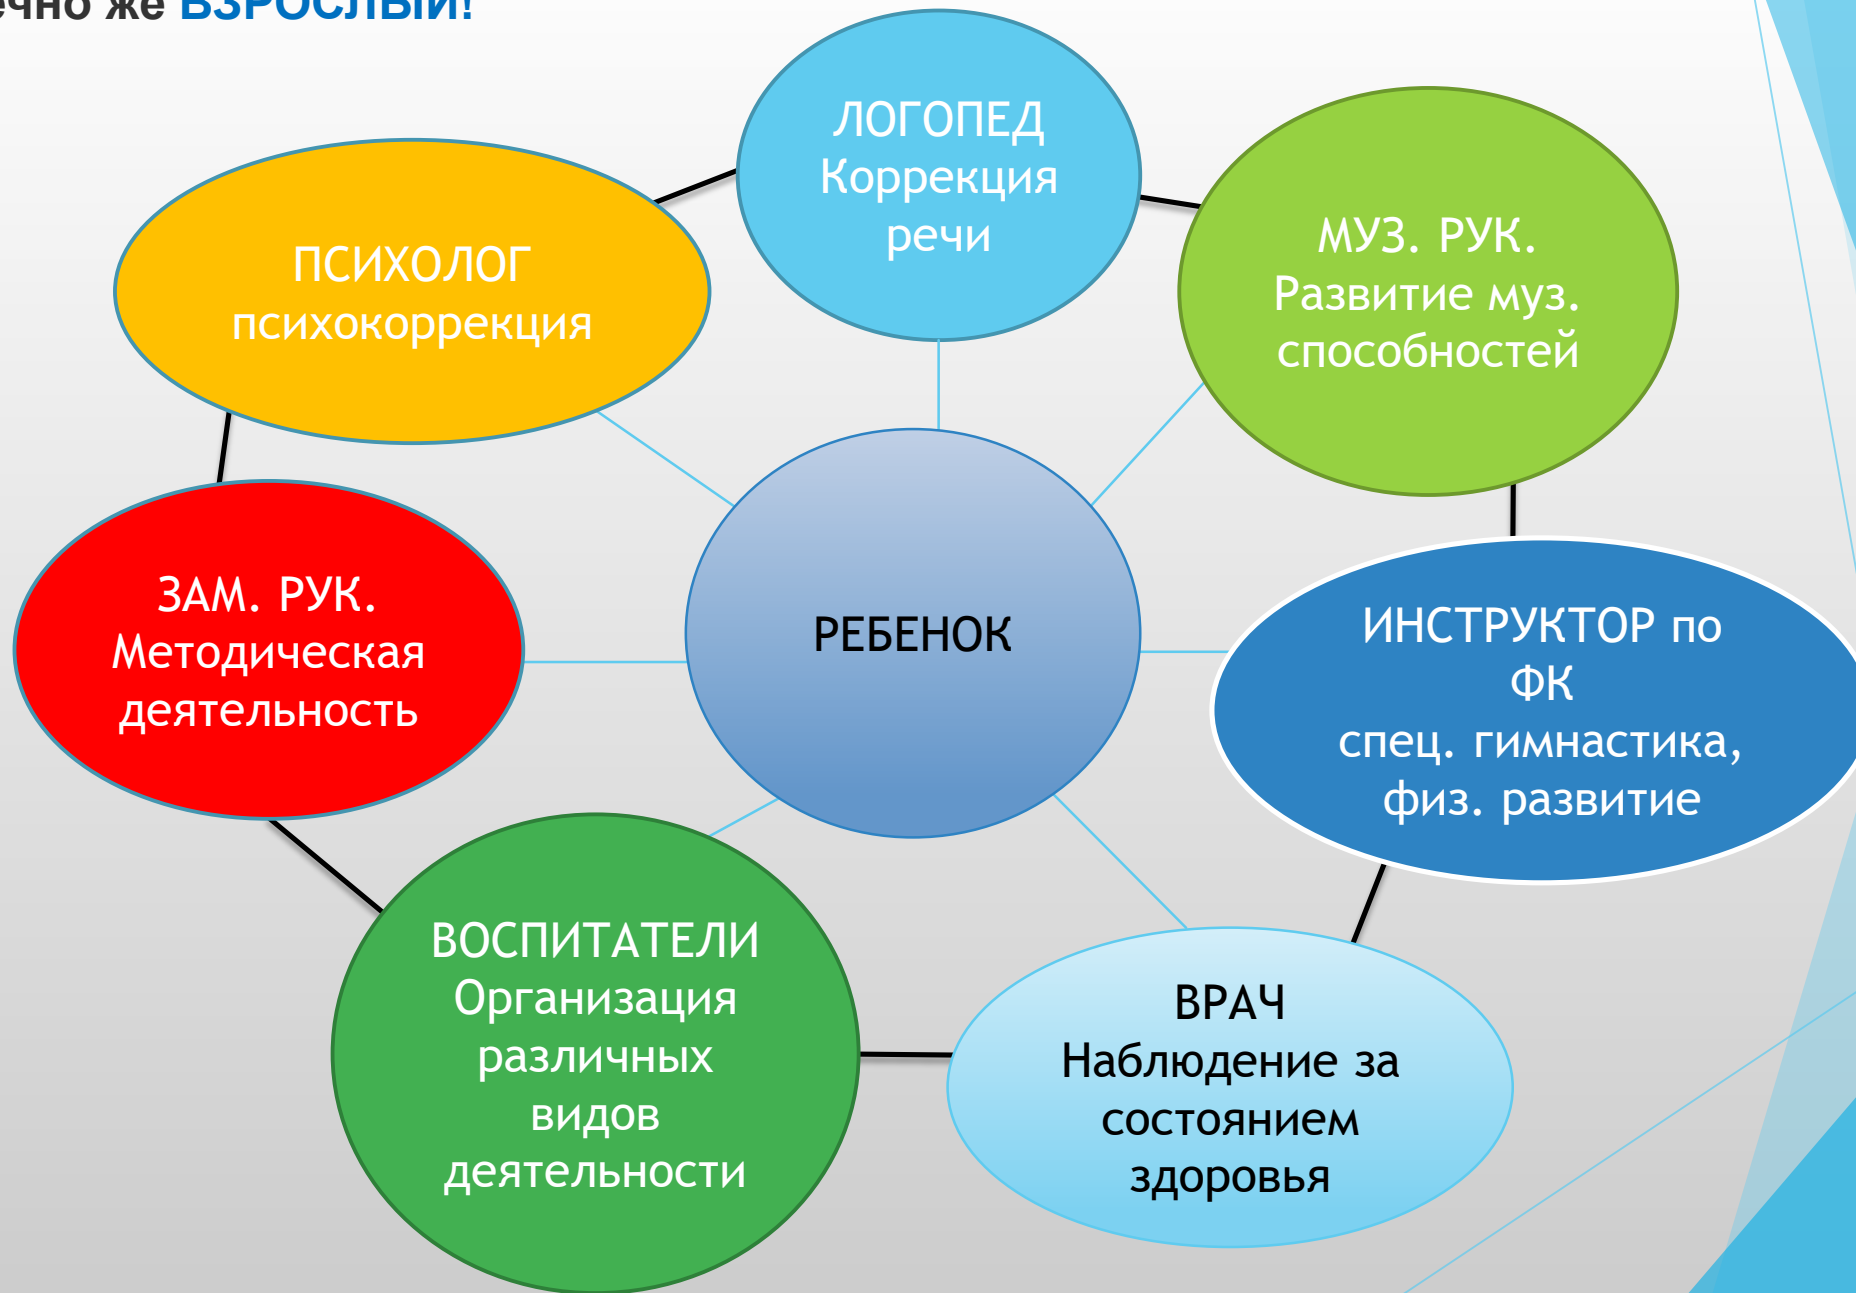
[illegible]чно же ВЗРОСЛЫЙ!

ЛОГОПЕД Коррекция речи

ПСИХОЛОГ психокоррекция

МУЗ. РУК. Развитие муз. способностей

ЗАМ. РУК. Методическая деятельность

РЕБЕНОК

ИНСТРУКТОР по ФК спец. гимнастика, физ. развитие

ВОСПИТАТЕЛИ Организация различных видов деятельности

ВРАЧ Наблюдение за состоянием здоровья